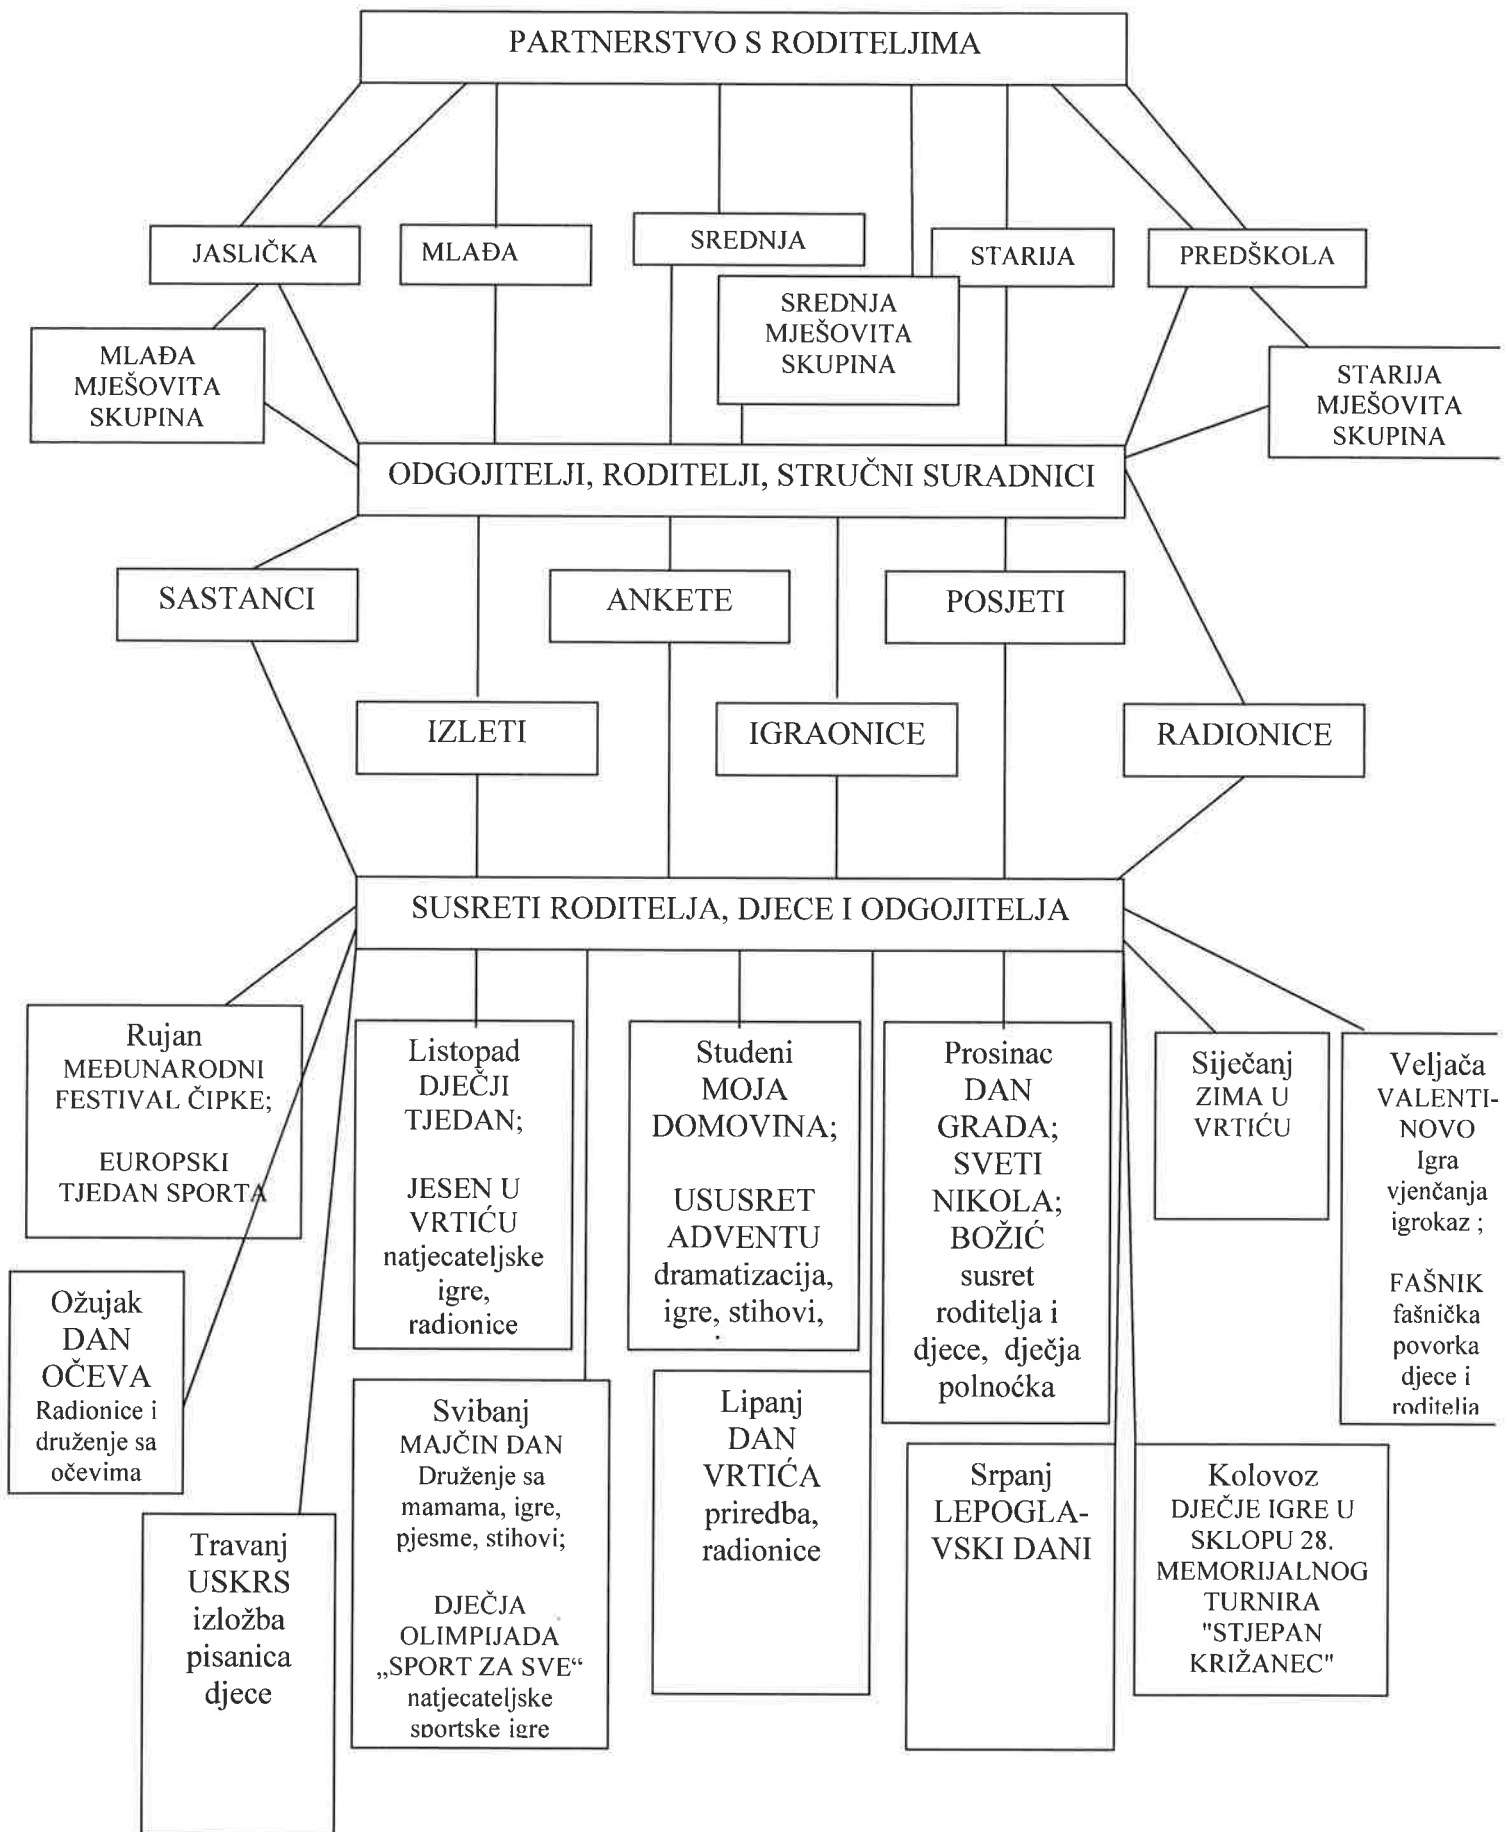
PARTNERSTVO S RODITELJIMA

JASLIČKA

MLAĐA

SREDNJA

STARIJA

PREDŠKOLA

SREDNJA MJEŠOVITA SKUPINA

MLAĐA MJEŠOVITA SKUPINA

STARIJA MJEŠOVITA SKUPINA

ODGOJITELJI, RODITELJI, STRUČNI SURADNICI

SASTANCI

ANKETE

POSJETI

IZLETI

IGRAONICE

RADIONICE

SUSRETI RODITELJA, DJECE I ODGOJITELJA

Rujan
MEĐUNARODNI FESTIVAL ČIPKE;

EUROPSKI TJEDAN SPORTA

Listopad
DJEČJI TJEDAN;

JESEN U VRTIĆU
natjecateljske igre, radionice

Studeni
MOJA DOMOVINA;

USUSRET ADVENTU
dramatizacija, igre, stihovi,

Prosinac
DAN GRADA;
SVETI NIKOLA;
BOŽIĆ
susret roditelja i djece, dječja polnoćka

Siječanj
ZIMA U VRTIĆU

Veljača
VALENTINOVO
Igra vjenčanja igrokaz ;

FAŠNIK
fašnička povorka djece i roditelja

Ožujak
DAN OČEVA
Radionice i druženje sa očevima

Svibanj
MAJČIN DAN
Druženje sa mamama, igre, pjesme, stihovi;

DJEČJA OLIMPIJADA „SPORT ZA SVE"
natjecateljske sportske igre

Lipanj
DAN VRTIĆA
priredba, radionice

Srpanj
LEPOGLAVSKI DANI

Kolovoz
DJEČJE IGRE U SKLOPU 28. MEMORIJALNOG TURNIRA "STJEPAN KRIŽANEC"

Travanj
USKRS
izložba pisanica djece